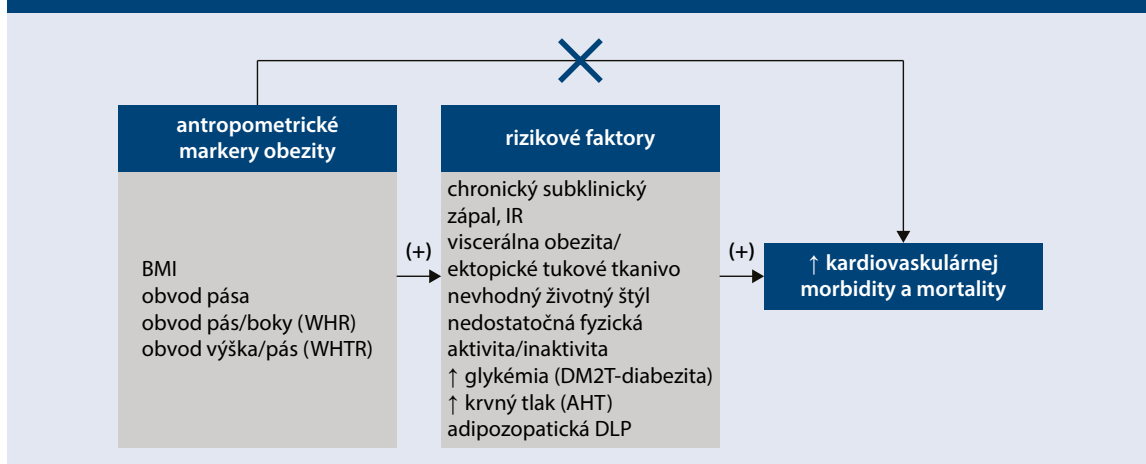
antropometrické markery obezity

BMI
obvod pása
obvod pás/boky (WHR)
obvod výška/pás (WHTR)

(+)

rizikové faktory

chronický subklinický zápal, IR
viscerálna obezita/ ektopické tukové tkanivo
nevhodný životný štýl
nedostatočná fyzická aktivita/inaktivita
↑ glykémia (DM2T-diabezita)
↑ krvný tlak (AHT)
adipozopatická DLP

(+)

↑ kardiovaskulárnej morbidity a mortality